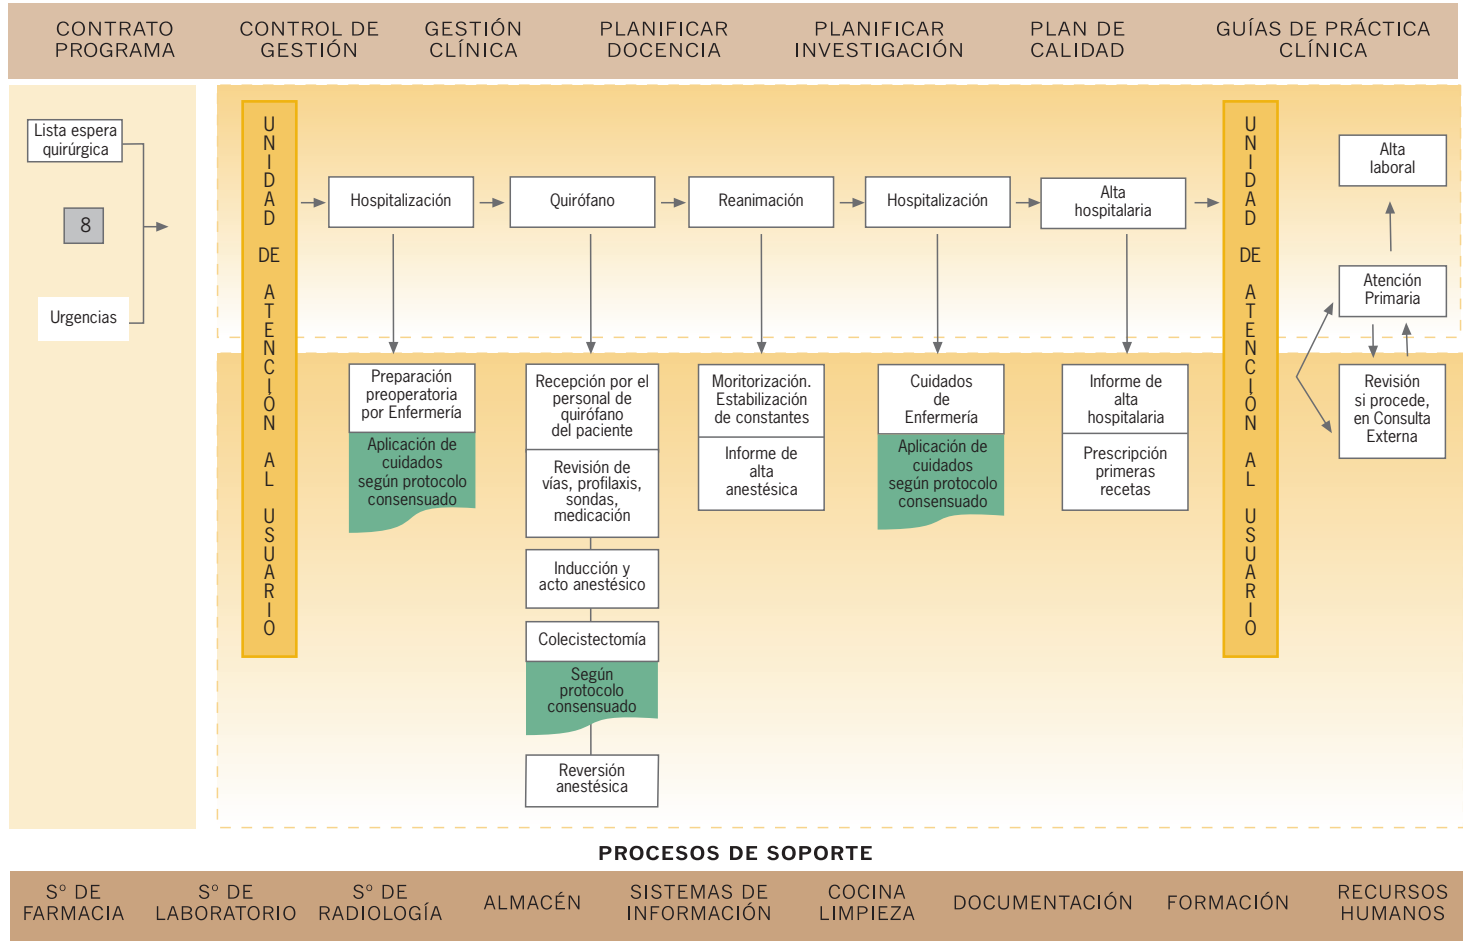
CONTRATO PROGRAMA

CONTROL DE GESTIÓN

GESTIÓN CLÍNICA

PLANIFICAR DOCENCIA

PLANIFICAR INVESTIGACIÓN

PLAN DE CALIDAD

GUÍAS DE PRÁCTICA CLÍNICA

Lista espera quirúrgica

8

Urgencias

UNIDAD DE ATENCIÓN AL USUARIO

Hospitalización

Quirófano

Reanimación

Hospitalización

Alta hospitalaria

UNIDAD DE ATENCIÓN AL USUARIO

Alta laboral

Atención Primaria

Revisión si procede, en Consulta Externa

Preparación preoperatoria por Enfermería

Aplicación de cuidados según protocolo consensuado

Recepción por el personal de quirófano del paciente

Revisión de vías, profilaxis, sondas, medicación

Inducción y acto anestésico

Colecistectomía

Según protocolo consensuado

Reversión anestésica

Moritorización. Estabilización de constantes

Informe de alta anestésica

Cuidados de Enfermería

Aplicación de cuidados según protocolo consensuado

Informe de alta hospitalaria

Prescripción primeras recetas

PROCESOS DE SOPORTE

Sº DE FARMACIA

Sº DE LABORATORIO

Sº DE RADIOLOGÍA

ALMACÉN

SISTEMAS DE INFORMACIÓN

COCINA LIMPIEZA

DOCUMENTACIÓN

FORMACIÓN

RECURSOS HUMANOS